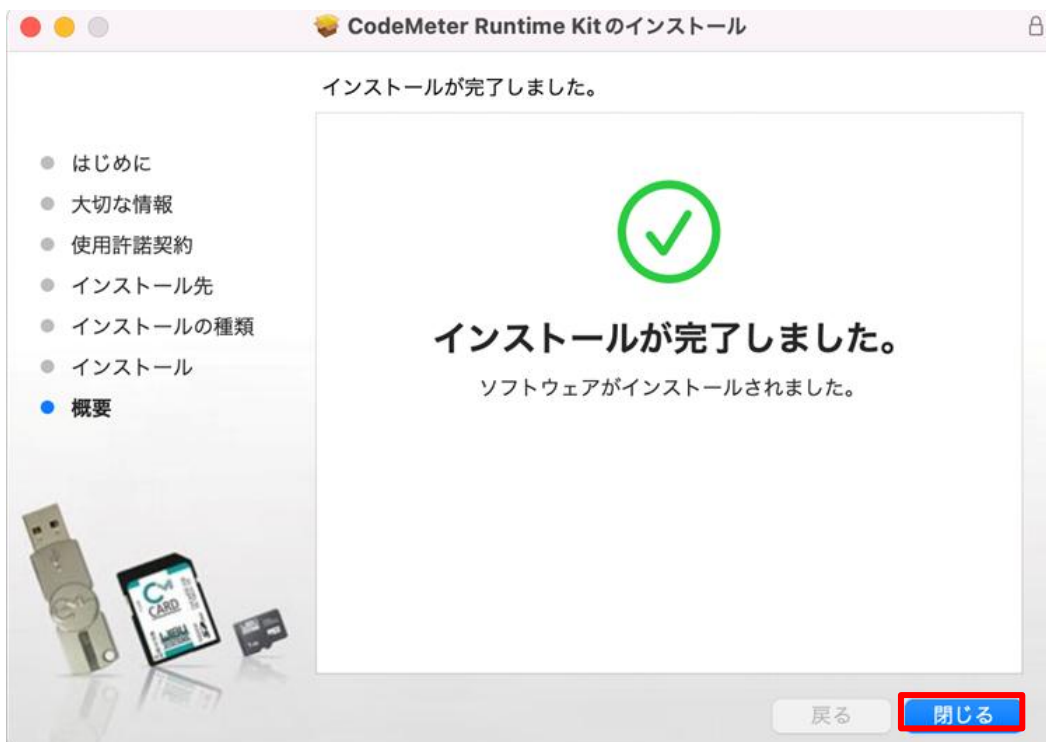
CodeMeter Runtime Kitのインストール

インストールが完了しました。

はじめに
大切な情報
使用許諾契約
インストール先
インストールの種類
インストール
概要

インストールが完了しました。
ソフトウェアがインストールされました。

CARD

戻る
閉じる